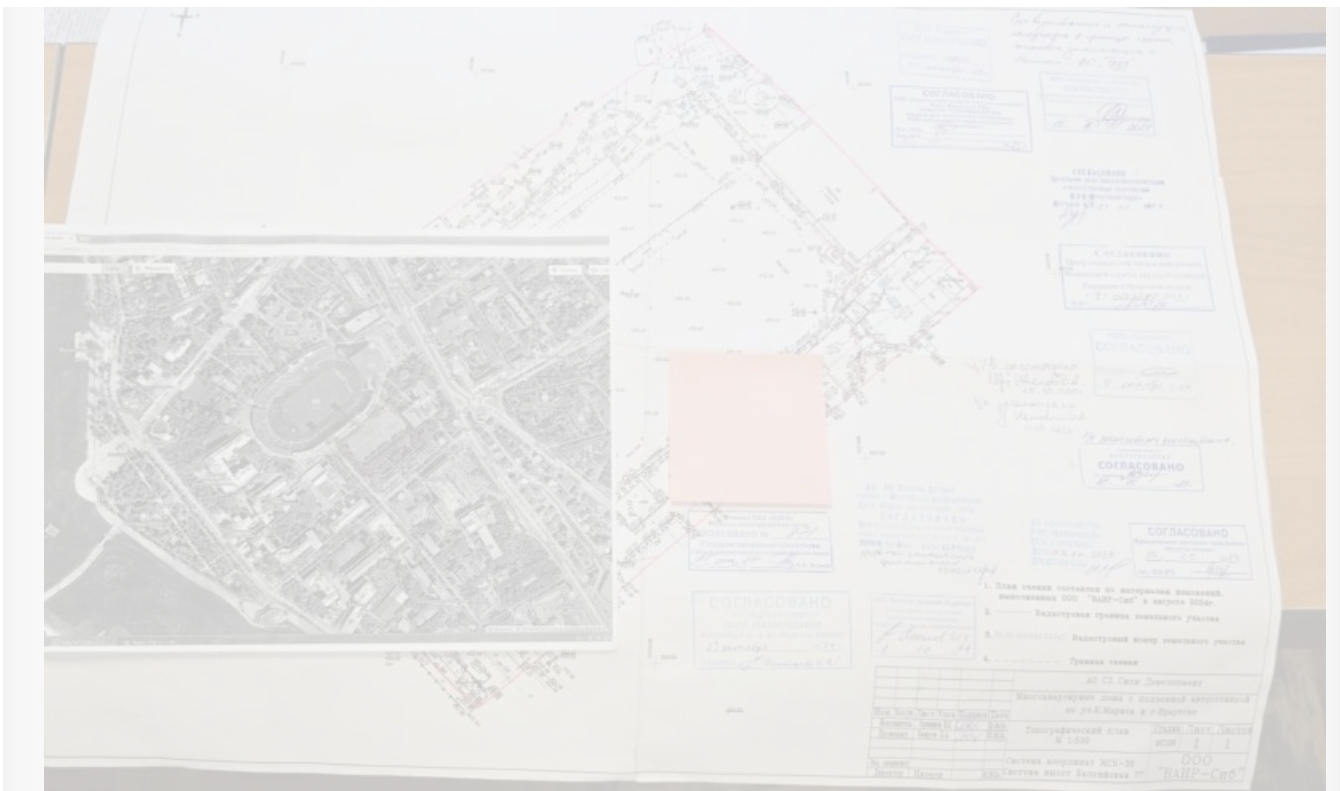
СОГЛАСОВАНО

СОГЛАСОВАНО

СОГЛАСОВАНО

СОГЛАСОВАНО

СОГЛАСОВАНО

СОГЛАСОВАНО

1. План съемки составлен по материалам изысканий, выполненных ООО "ВАИР-Сиб" в августе 2024г.

2. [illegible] Кадастровая граница земельного участка

3. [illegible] Кадастровый номер земельного участка

4. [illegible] Граница съемки

АО СЗ Сити Девелопмент

Многоэтажный дом с подземной автостоянкой по ул.К.Маркса в г.Иркутске

Топографический план М 1:500

Стадия | Лист | Листов
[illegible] | 1 | 1

Система координат МСК-38
Система высот Балтийская 77

ООО "ВАИР-Сиб"